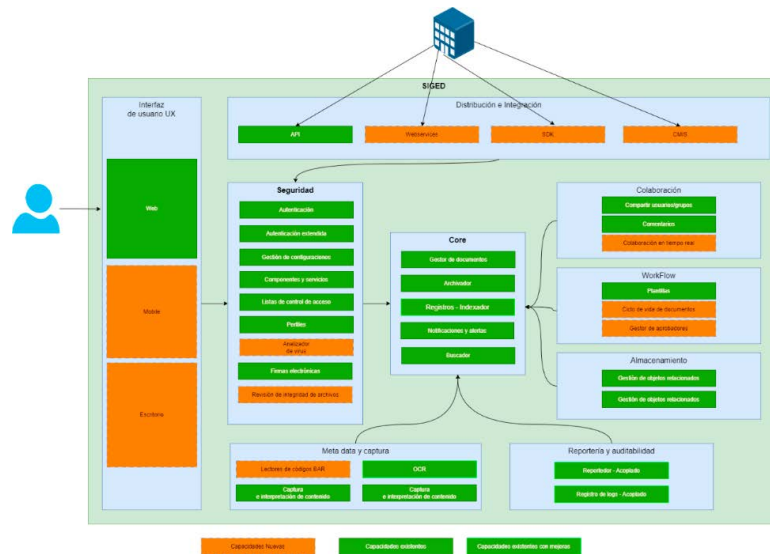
SIGED

Interfaz de usuario UX

Web

Mobile

Escritorio

Distribución e Integración

API

Webservices

SDK

CMIS

Seguridad

Autenticación

Autenticación extendida

Gestión de configuraciones

Componentes y servicios

Listas de control de acceso

Perfiles

Analizador de virus

Firmas electrónicas

Revisión de integridad de archivos

Core

Gestor de documentos

Archivador

Registros - Indexador

Notificaciones y alertas

Buscador

Colaboración

Compartir usuarios/grupos

Comentarios

Colaboración en tiempo real

WorkFlow

Plantillas

Ciclo de vida de documentos

Gestor de aprobaciones

Almacenamiento

Gestión de objetos relacionados

Gestión de objetos relacionados

Meta data y captura

Lectores de códigos BAR

OCR

Captura e interpretación de contenido

Captura e interpretación de contenido

Reportería y auditabilidad

Reporteador - Acoplado

Registro de logs - Acoplado

Capacidades Nuevas

Capacidades existentes

Capacidades existentes con mejoras